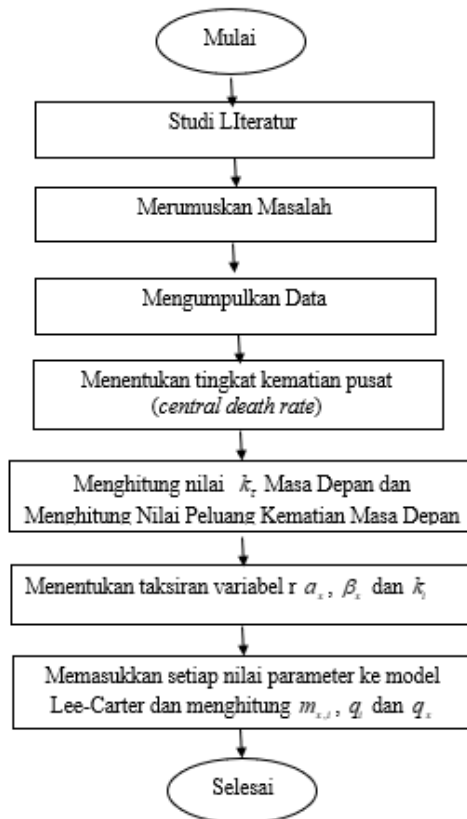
Mulai

Studi LIteratur

Merumuskan Masalah

Mengumpulkan Data

Menentukan tingkat kematian pusat (*central death rate*)

Menghitung nilai $k_T$ Masa Depan dan Menghitung Nilai Peluang Kematian Masa Depan

Menentukan taksiran variabel r $a_x$ , $\beta_x$ dan $k_t$

Memasukkan setiap nilai parameter ke model Lee-Carter dan menghitung $m_{x,t}$ , $q_t$ dan $q_x$

Selesai